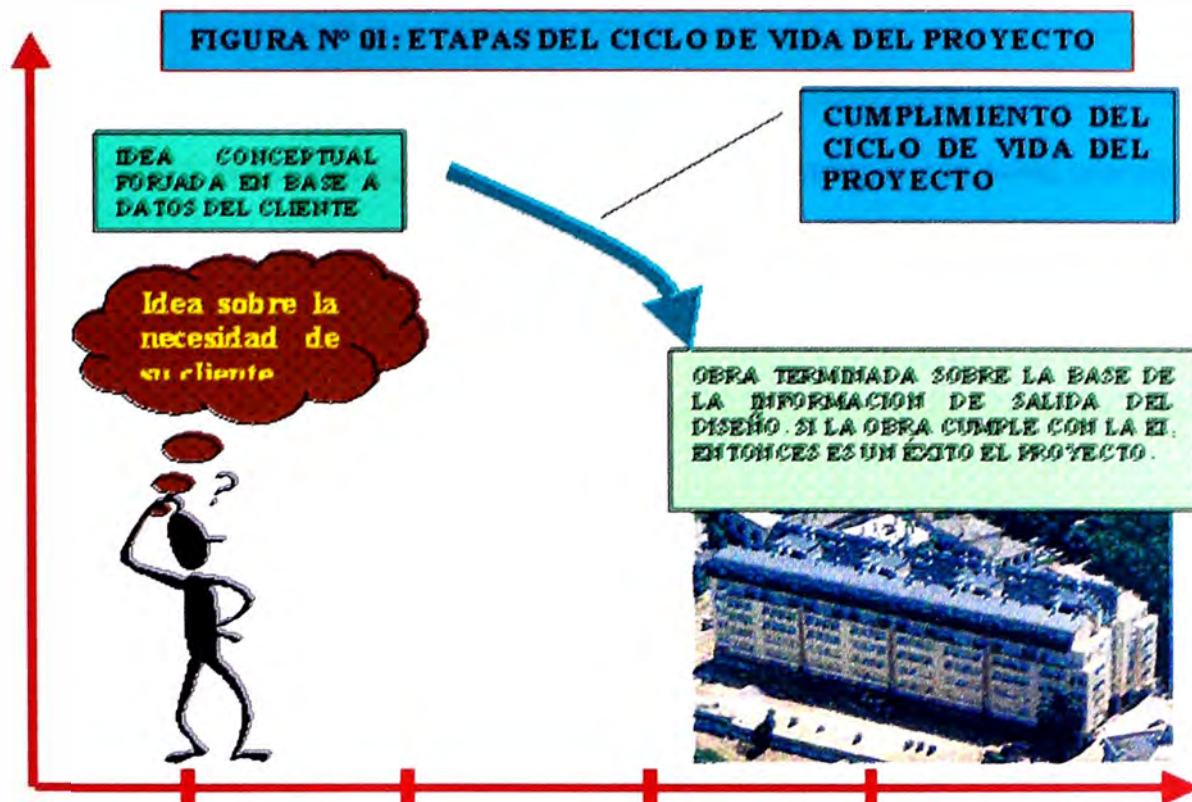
FIGURA Nº 01: ETAPAS DEL CICLO DE VIDA DEL PROYECTO

IDEA CONCEPTUAL FORJADA EN BASE A DATOS DEL CLIENTE

CUMPLIMIENTO DEL CICLO DE VIDA DEL PROYECTO

Idea sobre la necesidad de su cliente

?

OBRA TERMINADA SOBRE LA BASE DE LA INFORMACION DE SALIDA DEL DISEÑO. SI LA OBRA CUMPLE CON LA EI, ENTONCES ES UN ÉXITO EL PROYECTO.